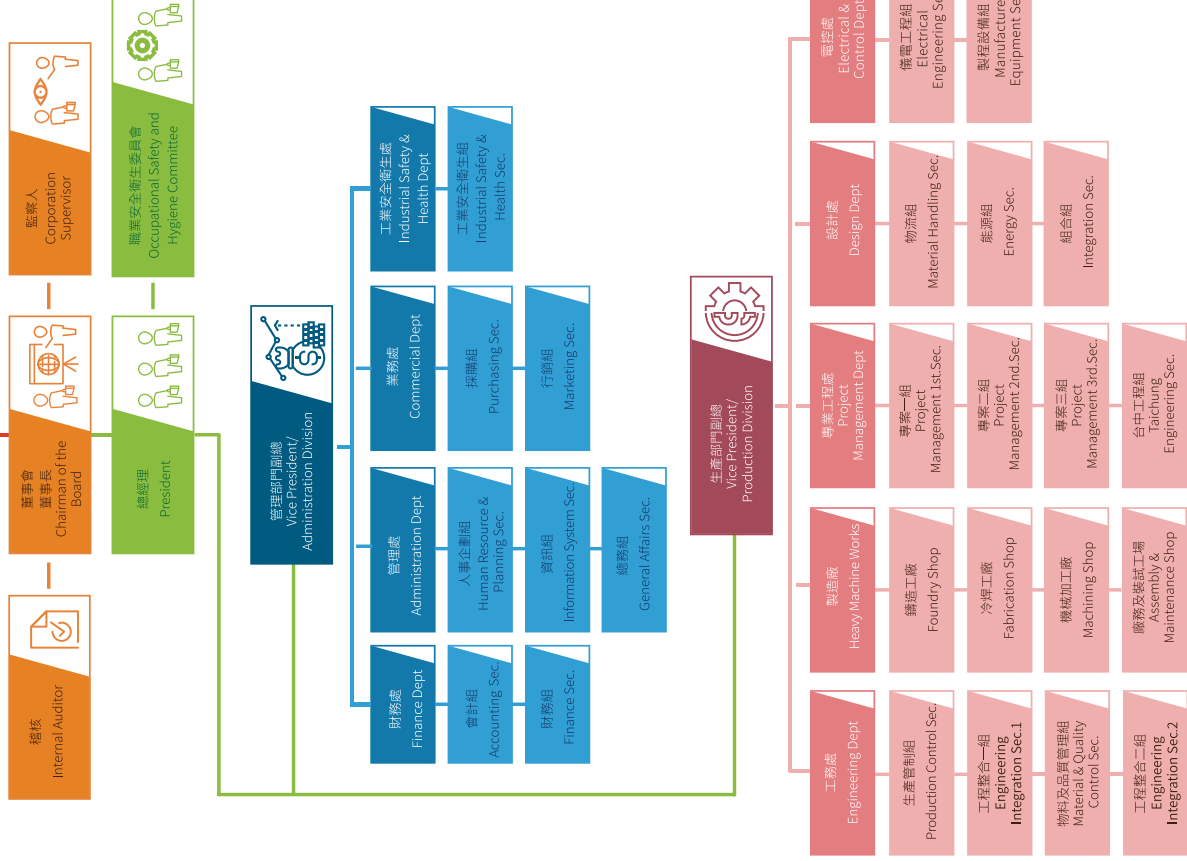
監察人
Corporation Supervisor

董事會
董事長
Chairman of the Board

稽核
Internal Auditor

職業安全衛生委員會
Occupational Safety and Hygiene Committee

總經理
President

管理部門副總
Vice President/ Administration Division

工業安全衛生處
Industrial Safety & Health Dept

工業安全衛生組
Industrial Safety & Health Sec.

業務處
Commercial Dept

採購組
Purchasing Sec.

行銷組
Marketing Sec.

管理處
Administration Dept

人事企劃組
Human Resource & Planning Sec.

資訊組
Information System Sec.

總務組
General Affairs Sec.

財務處
Finance Dept

會計組
Accounting Sec.

財務組
Finance Sec.

生產部門副總
Vice President/ Production Division

電控處
Electrical & Control Dept

儀電工程組
Electrical Engineering Se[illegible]

製程設備組
Manufacture Equipment Se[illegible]

設計處
Design Dept

物流組
Material Handling Sec.

能源組
Energy Sec.

組合組
Integration Sec.

專業工程處
Project Management Dept

專案一組
Project Management 1st.Sec.

專案二組
Project Management 2nd.Sec.

專案三組
Project Management 3rd.Sec.

台中工程組
Taichung Engineering Sec.

製造廠
Heavy Machine Works

鑄造工廠
Foundry Shop

冷焊工廠
Fabrication Shop

機械加工廠
Machining Shop

廠務及裝試工場
Assembly & Maintenance Shop

工務處
Engineering Dept

生產管制組
Production Control Sec.

工程整合一組
Engineering Integration Sec.1

物料及品質管理組
Material & Quality Control Sec.

工程整合二組
Engineering Integration Sec.2